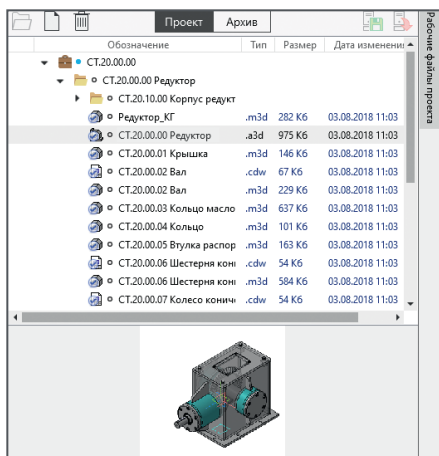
Проект Архив

Рабочие файлы проекта

| Обозначение | Тип | Размер | Дата изменени |
|---|---|---|---|
| СТ.20.00.00 | | | |
| СТ.20.00.00 Редуктор | | | |
| СТ.20.10.00 Корпус редукт | | | |
| Редуктор_КГ | .m3d | 282 Кб | 03.08.2018 11:03 |
| СТ.20.00.00 Редуктор | .a3d | 975 Кб | 03.08.2018 11:03 |
| СТ.20.00.01 Крышка | .m3d | 146 Кб | 03.08.2018 11:03 |
| СТ.20.00.02 Вал | .cdw | 67 Кб | 03.08.2018 11:03 |
| СТ.20.00.02 Вал | .m3d | 229 Кб | 03.08.2018 11:03 |
| СТ.20.00.03 Кольцо масло | .m3d | 637 Кб | 03.08.2018 11:03 |
| СТ.20.00.04 Кольцо | .m3d | 101 Кб | 03.08.2018 11:03 |
| СТ.20.00.05 Втулка распор | .m3d | 163 Кб | 03.08.2018 11:03 |
| СТ.20.00.06 Шестерня кони | .cdw | 54 Кб | 03.08.2018 11:03 |
| СТ.20.00.06 Шестерня кони | .m3d | 584 Кб | 03.08.2018 11:03 |
| СТ.20.00.07 Колесо конич | .cdw | 54 Кб | 03.08.2018 11:03 |